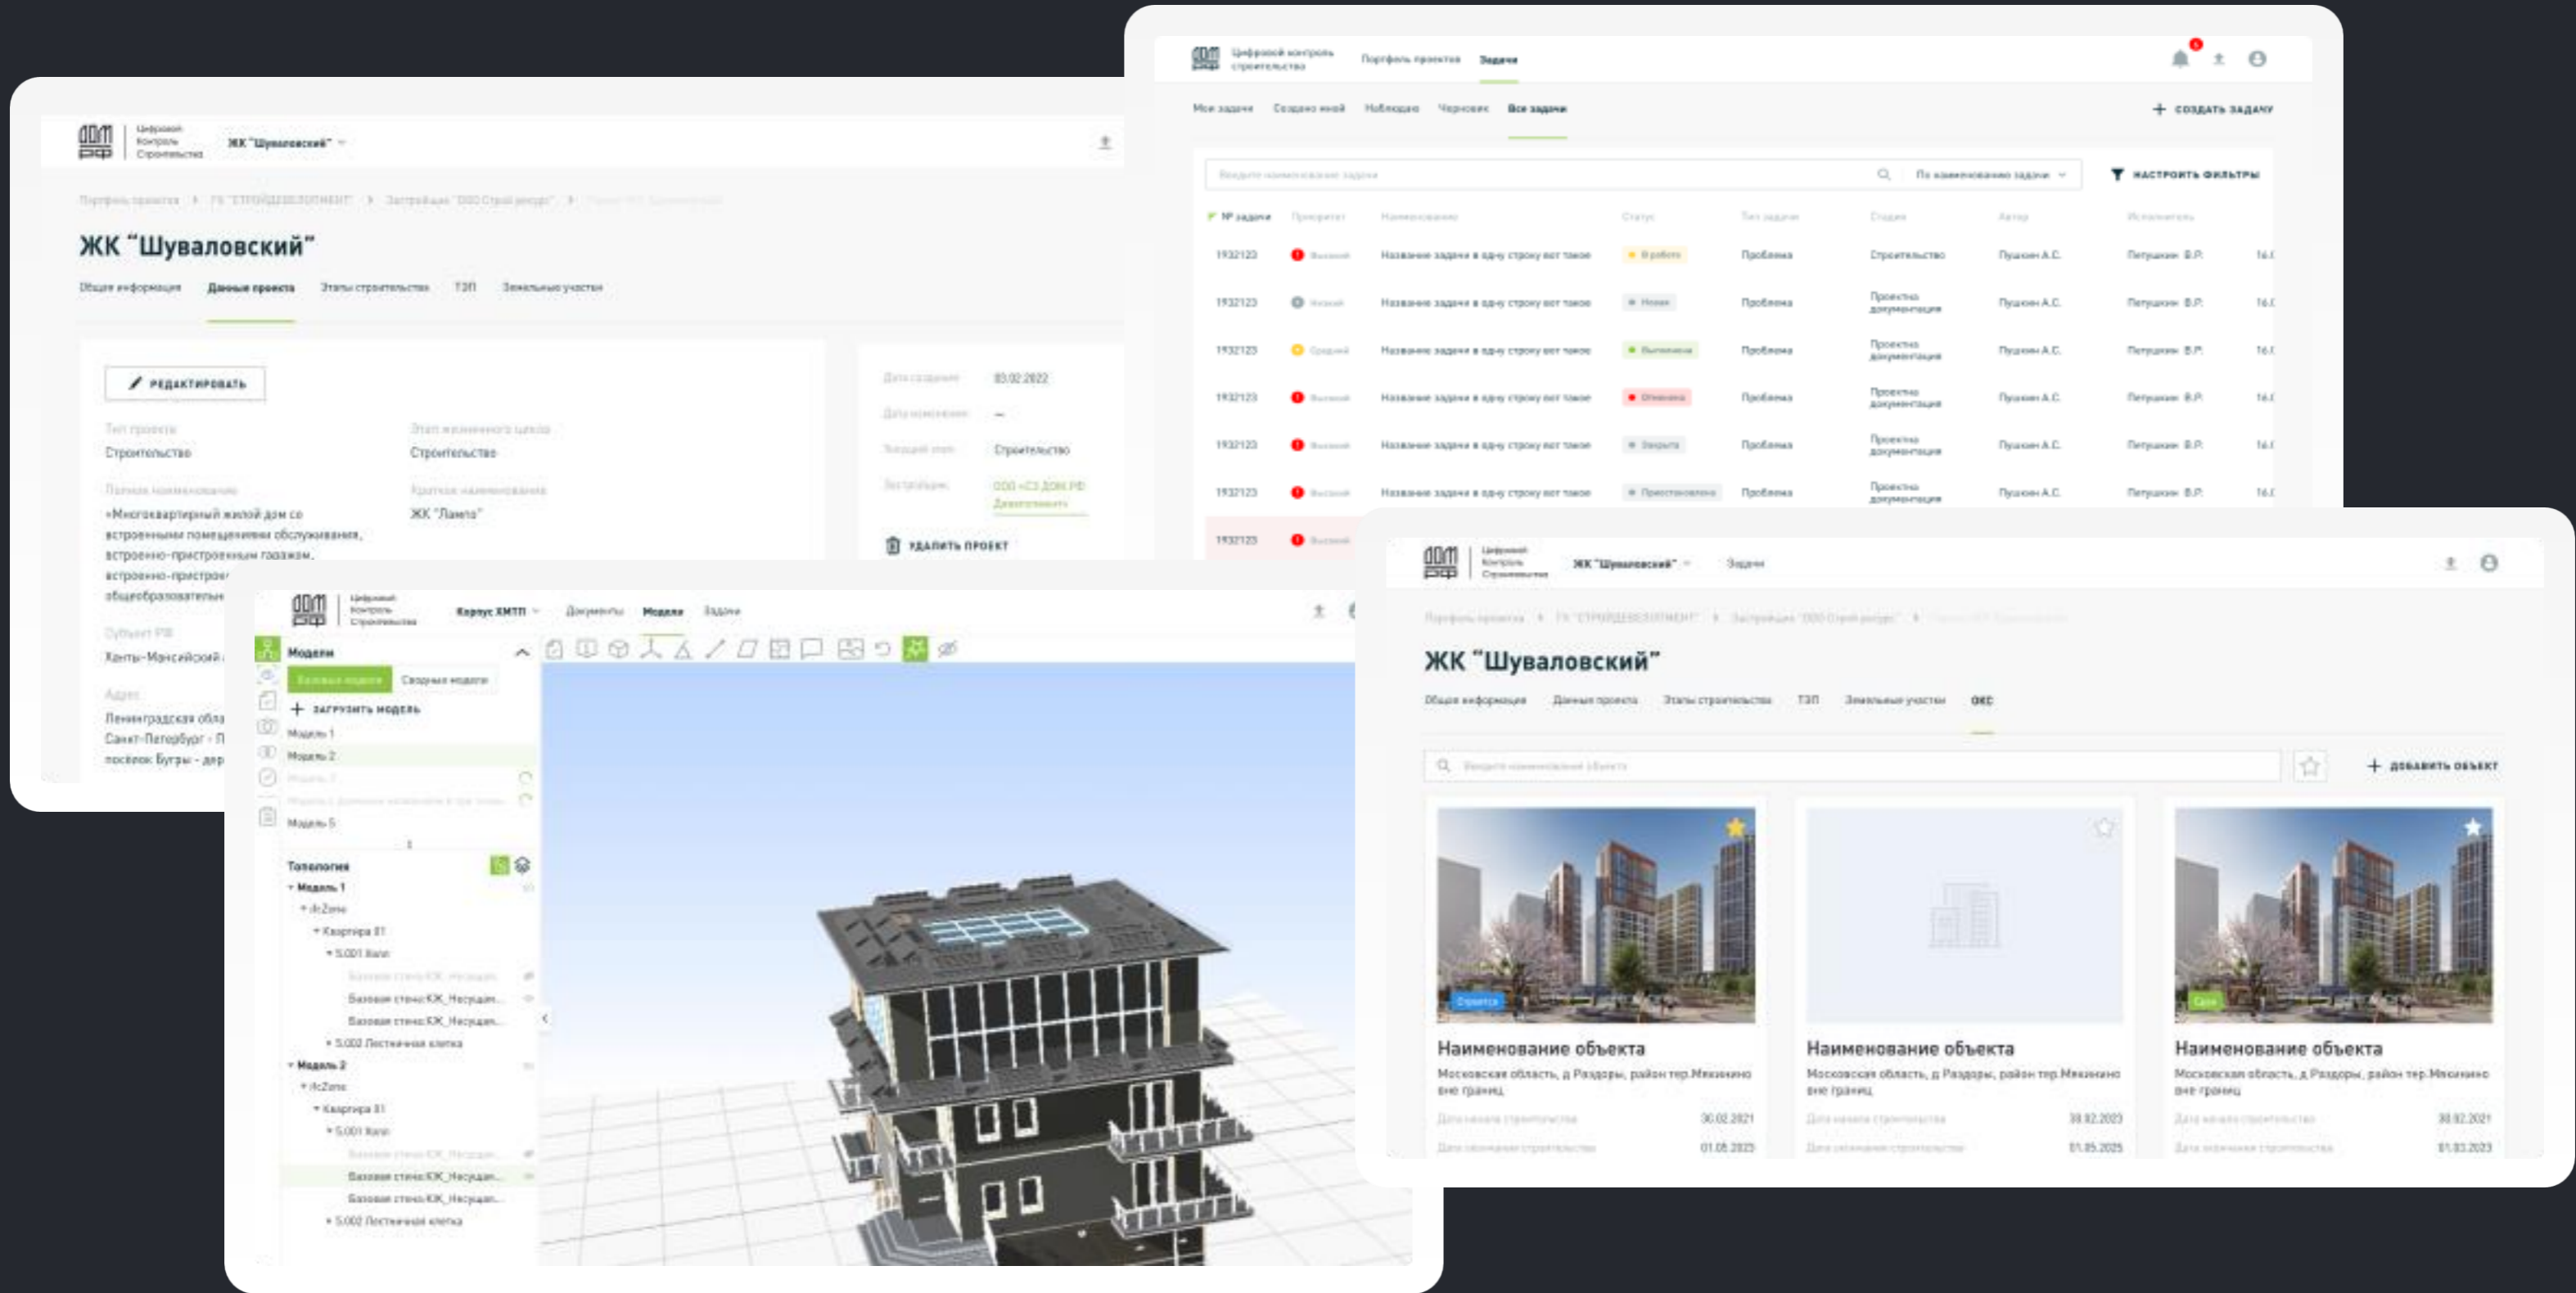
ДОМ РФ Цифровой контроль строительства ЖК "Шуваловский"

Портфель проекта › ГК "СТРОЙДЕВЕЛОПМЕНТ" › Застройщик "ООО Строй ресурс" › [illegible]

ЖК "Шуваловский"

Общая информация Данные проекта Этапы строительства ТЭП Земельные участки

РЕДАКТИРОВАТЬ

Тип проекта
Строительство

Этап жизненного цикла
Строительство

Полное наименование
«Многоквартирный жилой дом со встроенными помещениями обслуживания, встроенно-пристроенным гаражом, встроенно-пристроен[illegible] общеобразовательн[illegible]

Краткое наименование
ЖК "Лампо"

Субъект РФ
Ханты-Мансийский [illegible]

Адрес
Ленинградская обл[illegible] Санкт-Петербург - П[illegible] посёлок Бугры - дер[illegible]

Дата создания 03.02.2022
Дата изменения —
Текущий этап Строительство
Застройщик ООО «СЗ ДОМ.РФ Девелопмент»

УДАЛИТЬ ПРОЕКТ

ДОМ РФ Цифровой контроль строительства Портфель проекта Задачи

Мои задачи Созданы мной Наблюдаю Черновик Все задачи

СОЗДАТЬ ЗАДАЧУ

Введите наименование задачи По наименованию задачи

НАСТРОИТЬ ФИЛЬТРЫ

| № задачи | Приоритет | Наименование | Статус | Тип задачи | Стадия | Автор | Исполнитель |
|---|---|---|---|---|---|---|---|
| 1932123 | Высокий | Название задачи в одну строку вот такое | В работе | Проблема | Строительство | Пушкин А.С. | Петушкин В.Р. |
| 1932123 | Низкий | Название задачи в одну строку вот такое | Новая | Проблема | Проектная документация | Пушкин А.С. | Петушкин В.Р. |
| 1932123 | Средний | Название задачи в одну строку вот такое | Выполнена | Проблема | Проектная документация | Пушкин А.С. | Петушкин В.Р. |
| 1932123 | Высокий | Название задачи в одну строку вот такое | Отменена | Проблема | Проектная документация | Пушкин А.С. | Петушкин В.Р. |
| 1932123 | Высокий | Название задачи в одну строку вот такое | Закрыта | Проблема | Проектная документация | Пушкин А.С. | Петушкин В.Р. |
| 1932123 | Высокий | Название задачи в одну строку вот такое | Приостановлена | Проблема | Проектная документация | Пушкин А.С. | Петушкин В.Р. |
| 1932123 | Высокий | | | | | | |

ДОМ РФ Цифровой контроль строительства Корпус ХМТП Документы Модели Задачи

Модели
Базовые модели Сводные модели
ЗАГРУЗИТЬ МОДЕЛЬ
Модель 1
Модель 2
Модель 3
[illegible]
Модель 5

Топология
Модель 1
IfcZone
Квартира 81
5.001 Холл
Базовая стена:КЖ_Несущая...
Базовая стена:КЖ_Несущая...
Базовая стена:КЖ_Несущая...
5.002 Лестничная клетка
Модель 2
IfcZone
Квартира 81
5.001 Холл
Базовая стена:КЖ_Несущая...
Базовая стена:КЖ_Несущая...
Базовая стена:КЖ_Несущая...
5.002 Лестничная клетка

ДОМ РФ Цифровой контроль строительства ЖК "Шуваловский" Задачи

Портфель проекта › ГК "СТРОЙДЕВЕЛОПМЕНТ" › Застройщик "ООО Строй ресурс" › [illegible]

ЖК "Шуваловский"

Общая информация Данные проекта Этапы строительства ТЭП Земельные участки ОКС

Введите наименование объекта

ДОБАВИТЬ ОБЪЕКТ

Строится
Наименование объекта
Московская область, д Раздоры, район тер.Мякинино вне границ
Дата начала строительства 30.02.2021
Дата окончания строительства 01.08.2023

Наименование объекта
Московская область, д Раздоры, район тер.Мякинино вне границ
Дата начала строительства 30.02.2023
Дата окончания строительства 01.05.2025

Сдан
Наименование объекта
Московская область, д Раздоры, район тер.Мякинино вне границ
Дата начала строительства 30.02.2021
Дата окончания строительства 01.03.2023